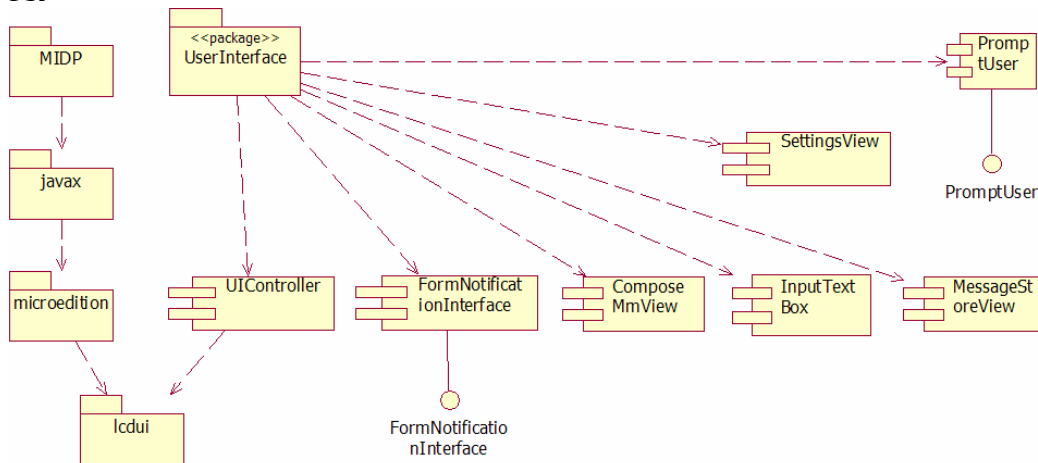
MIDP

<<package>>
UserInterface

Promp tUser

SettingsView

PromptUser

javax

microedition

UIController

FormNotificat ionInterface

Compose MmView

InputText Box

MessageSt oreView

lcdui

FormNotificatio nInterface